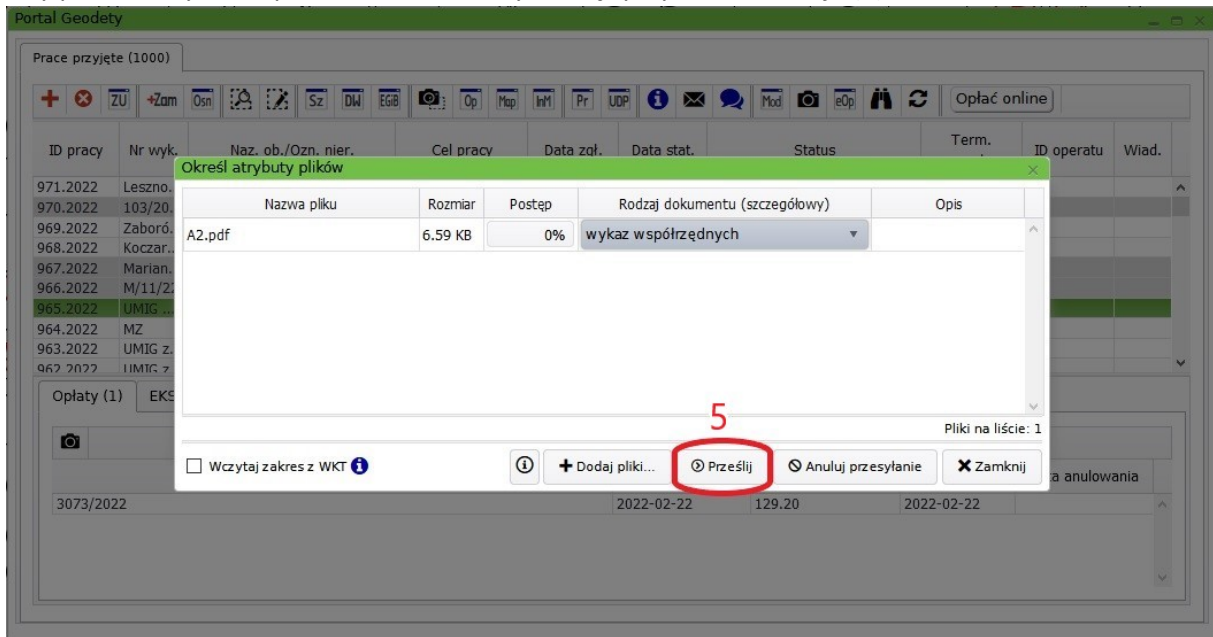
Portal Geodety

Prace przyjęte (1000)

ZU +Zam Osn Sz DW EGiB Op Map InM Pr UDP Mod eOp Opłać online

| ID pracy | Nr wyk. | Naz. ob./Ozn. nier. | Cel pracy | Data zgł. | Data stat. | Status | Term. | ID operatu | Wiad. |
|---|---|---|---|---|---|---|---|---|---|
| 971.2022 | Leszno. | | | | | | | | |
| 970.2022 | 103/20. | | | | | | | | |
| 969.2022 | Zaboró. | | | | | | | | |
| 968.2022 | Koczar. | | | | | | | | |
| 967.2022 | Marian. | | | | | | | | |
| 966.2022 | M/11/2 | | | | | | | | |
| 965.2022 | UMIG ... | | | | | | | | |
| 964.2022 | MZ | | | | | | | | |
| 963.2022 | UMIG z. | | | | | | | | |
| 962.2022 | UMIG z | | | | | | | | |

Opłaty (1) EKS

a anulowania

3073/2022 2022-02-22 129.20 2022-02-22

Określ atrybuty plików

| Nazwa pliku | Rozmiar | Postęp | Rodzaj dokumentu (szczegółowy) | Opis |
|---|---|---|---|---|
| A2.pdf | 6.59 KB | 0% | wykaz współrzędnych | |

Pliki na liście: 1

5

Wczytaj zakres z WKT

Dodaj pliki...

Prześlij

Anuluj przesyłanie

Zamknij